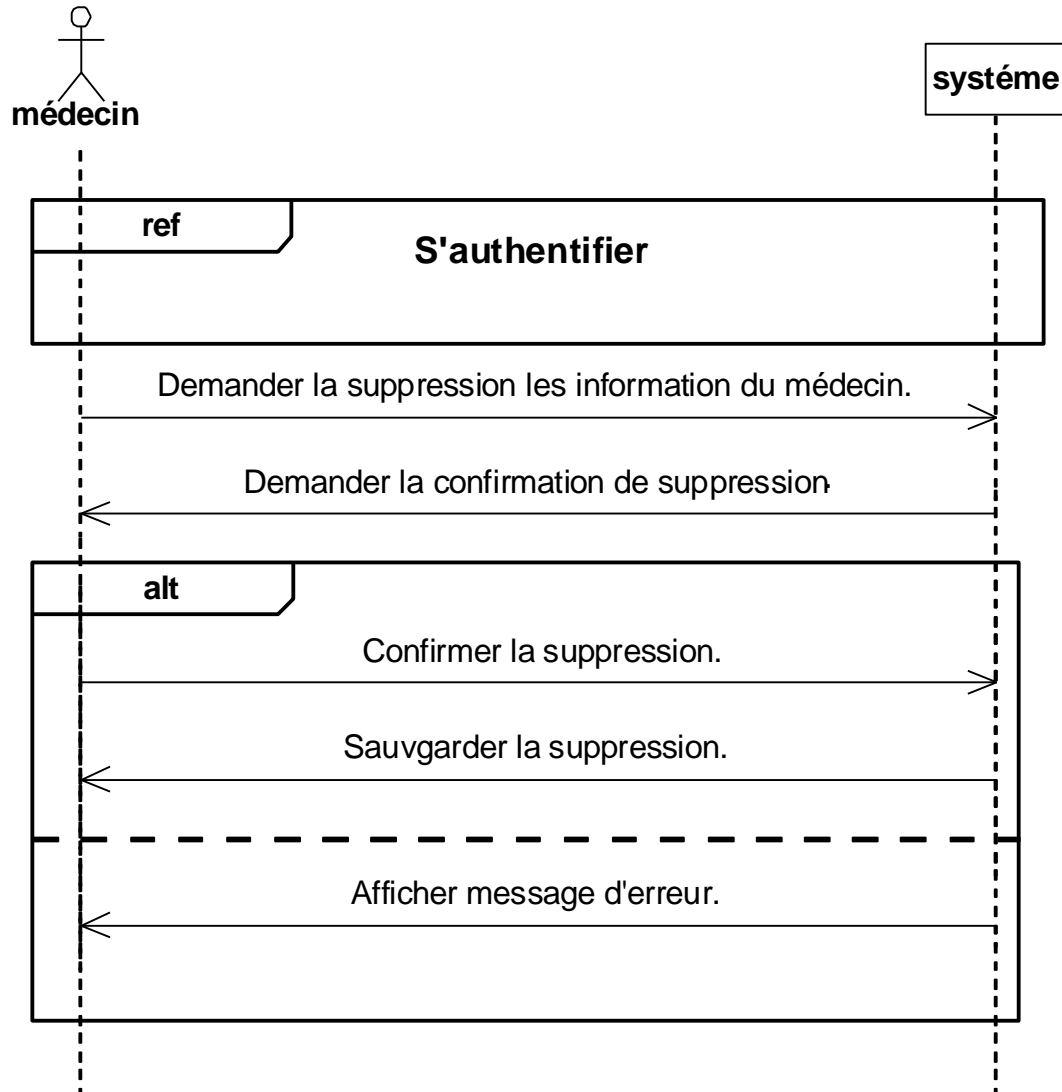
médecin

systéme

ref

S'authentifier

Demander la suppression les information du médecin.

Demander la confirmation de suppression

alt

Confirmer la suppression.

Sauvgarder la suppression.

Afficher message d'erreur.